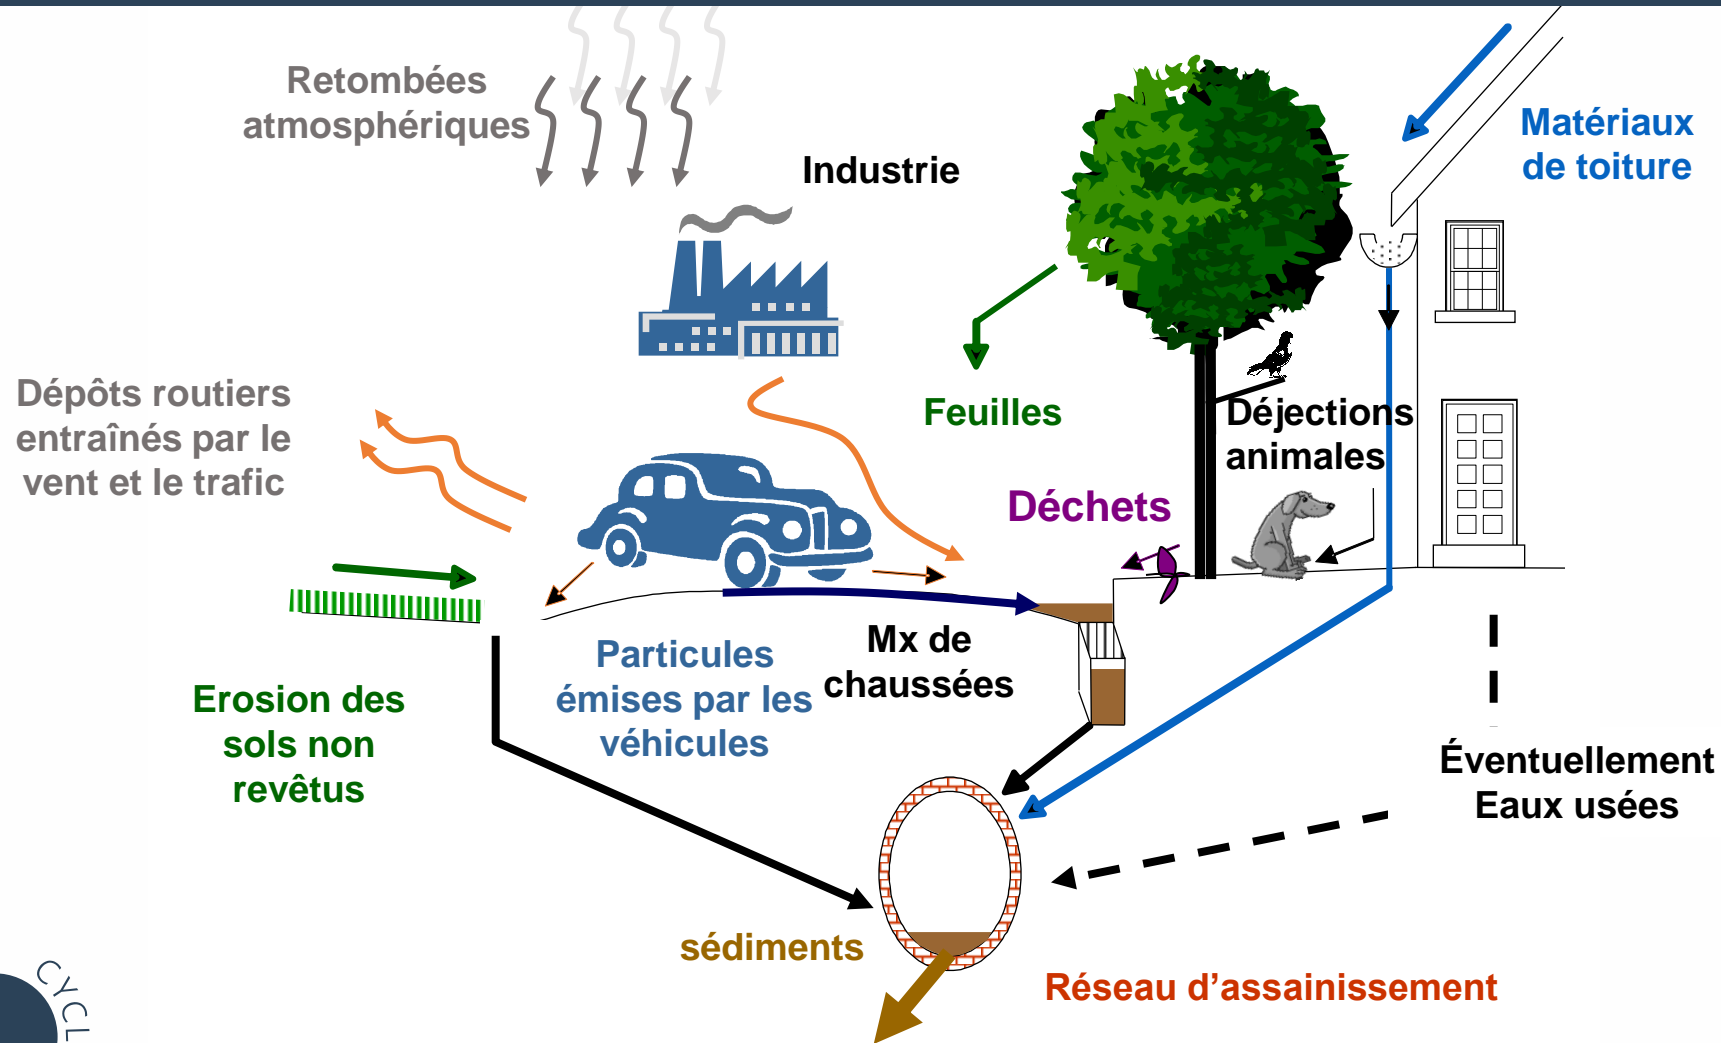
Retombées atmosphériques

Industrie

Matériaux de toiture

Dépôts routiers entraînés par le vent et le trafic

Feuilles

Déjections animales

Déchets

Erosion des sols non revêtus

Particules émises par les véhicules

Mx de chaussées

Éventuellement Eaux usées

sédiments

Réseau d'assainissement

CYCL